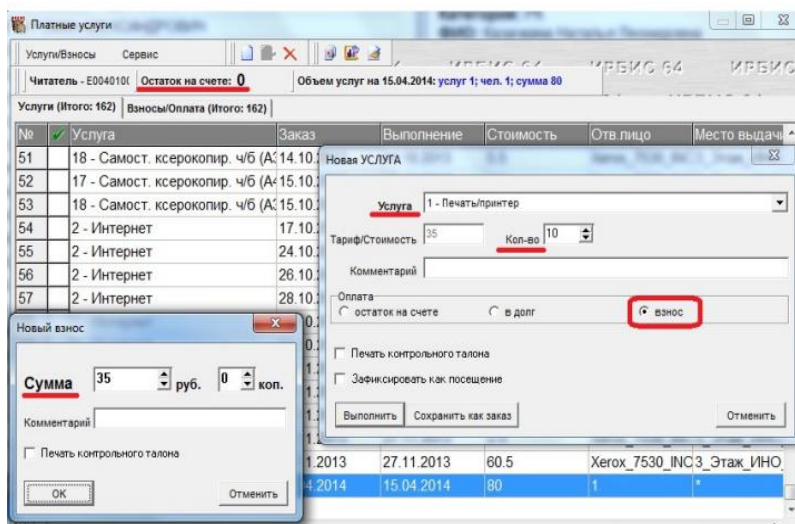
Платные услуги

Услуги/Взносы Сервис

Читатель - E004010( Остаток на счете: 0 Объем услуг на 15.04.2014: услуг 1; чел. 1; сумма 80

ИРБИС 64 ИРБИС

Услуги (Итого: 162) Взносы/Оплата (Итого: 162)

| № | ✓ | Услуга | Заказ | Выполнение | Стоимость | Отв.лицо | Место выдачи |
|---|---|---|---|---|---|---|---|
| 51 | | 18 - Самост. ксерокопир. ч/б (А3 | 14.10.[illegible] | | | | |
| 52 | | 17 - Самост. ксерокопир. ч/б (А4 | 15.10.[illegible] | | | | |
| 53 | | 18 - Самост. ксерокопир. ч/б (А3 | 15.10.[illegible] | | | | |
| 54 | | 2 - Интернет | 17.10.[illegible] | | | | |
| 55 | | 2 - Интернет | 24.10.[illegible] | | | | |
| 56 | | 2 - Интернет | 26.10.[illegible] | | | | |
| 57 | | 2 - Интернет | 28.10.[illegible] | | | | |
| | | | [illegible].1.2013 | 27.11.2013 | 60.5 | Xerox_7530_INC | 3_Этаж_ИНО |
| | | | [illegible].4.2014 | 15.04.2014 | 80 | 1 | * |

Новая УСЛУГА

Услуга 1 - Печать/принтер

Тариф/Стоимость 35 Кол-во 10

Комментарий

Оплата
остаток на счете в долг взнос

Печать контрольного талона

Зафиксировать как посещение

Выполнить Сохранить как заказ Отменить

Новый взнос

Сумма 35 руб. 0 коп.

Комментарий

Печать контрольного талона

OK Отменить